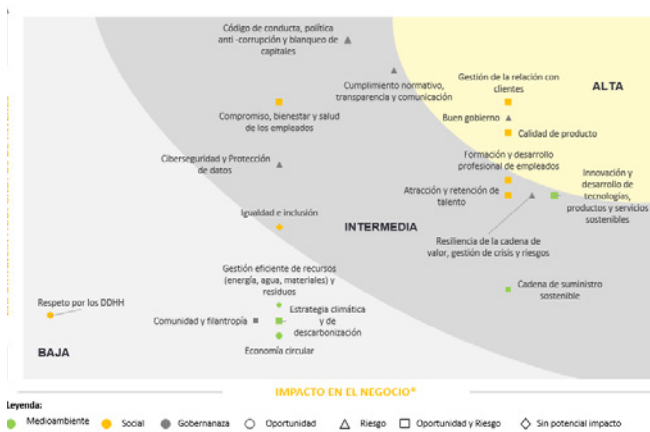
Código de conducta, política anti -corrupción y blanqueo de capitales

Cumplimiento normativo, transparencia y comunicación

Gestión de la relación con clientes

ALTA

Compromiso, bienestar y salud de los empleados

Buen gobierno

Calidad de producto

Ciberseguridad y Protección de datos

Formación y desarrollo profesional de empleados

Atracción y retención de talento

Innovación y desarrollo de tecnologías, productos y servicios sostenibles

Igualdad e inclusión

INTERMEDIA

Resiliencia de la cadena de valor, gestión de crisis y riesgos

Gestión eficiente de recursos (energía, agua, materiales) y residuos

Cadena de suministro sostenible

Respeto por los DDHH

Comunidad y filantropía

Estrategia climática y de descarbonización

BAJA

Economía circular

IMPACTO EN EL NEGOCIO*

Leyenda:

Medioambiente Social Gobernanza Oportunidad Riesgo Oportunidad y Riesgo Sin potencial impacto